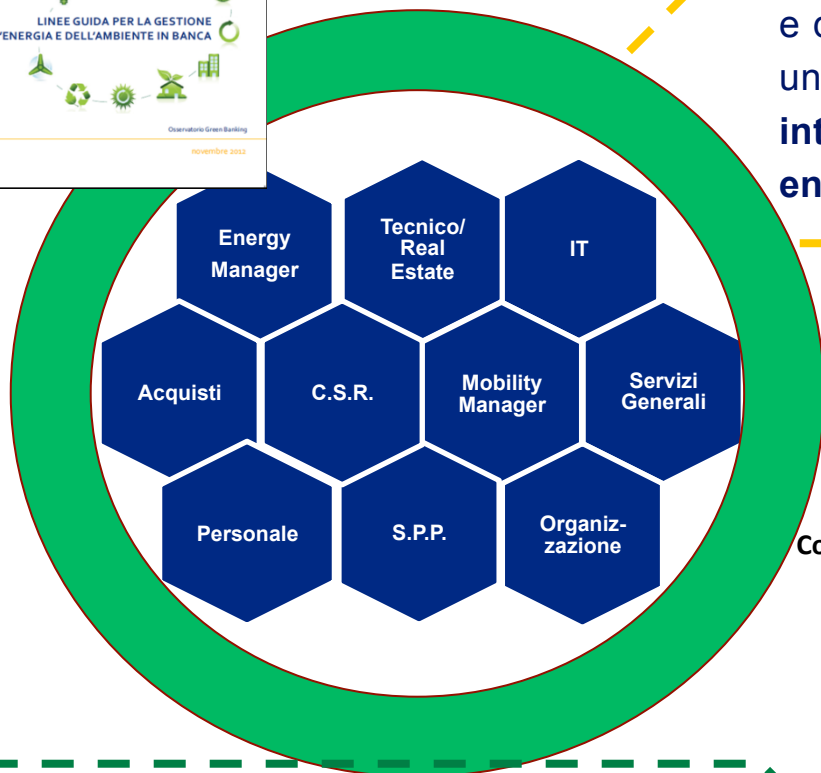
LINEE GUIDA PER LA GESTIONE
ENERGIA E DELL'AMBIENTE IN BANCA

Osservatorio Green Banking

novembre 2012

e c
un
int
en

Energy Manager

Tecnico/ Real Estate

IT

Acquisti

C.S.R.

Mobility Manager

Servizi Generali

Personale

S.P.P.

Organizzazione

Co